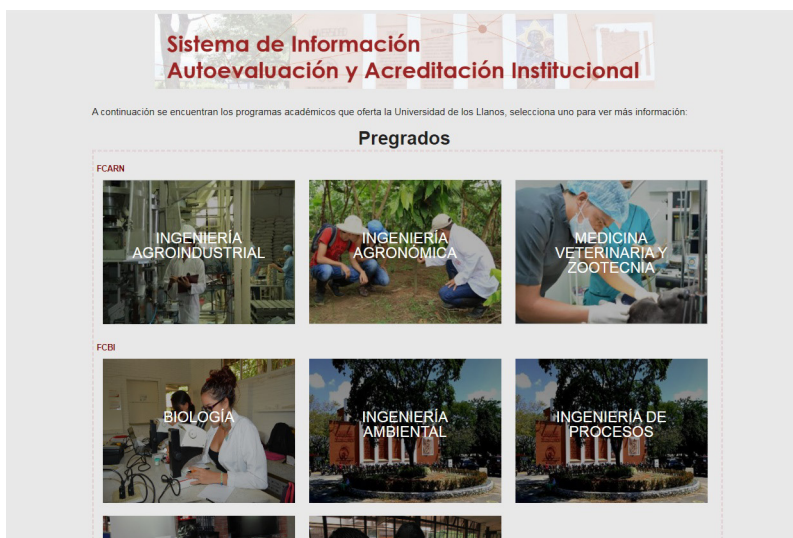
Sistema de Información
Autoevaluación y Acreditación Institucional

A continuación se encuentran los programas académicos que oferta la Universidad de los Llanos, selecciona uno para ver más información:

Pregrados

FCARN

INGENIERÍA AGROINDUSTRIAL

INGENIERÍA AGRONÓMICA

MEDICINA VETERINARIA Y ZOOTECNIA

FCBI

BIOLOGÍA

INGENIERÍA AMBIENTAL

INGENIERÍA DE PROCESOS